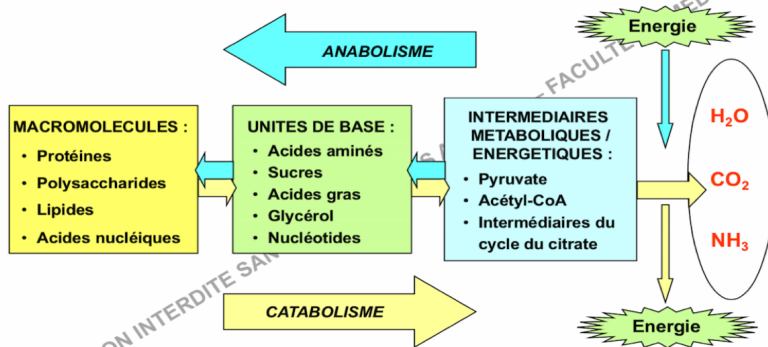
Energie

ANABOLISME

MACROMOLECULES :
• Protéines
• Polysaccharides
• Lipides
• Acides nucléiques

UNITES DE BASE :
• Acides aminés
• Sucres
• Acides gras
• Glycérol
• Nucléotides

INTERMEDIAIRES METABOLIQUES / ENERGETIQUES :
• Pyruvate
• Acétyl-CoA
• Intermédiaires du cycle du citrate

$H_2O$

$CO_2$

$NH_3$

CATABOLISME

Energie

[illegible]ON INTERDITE SAN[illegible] FACULTE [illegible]